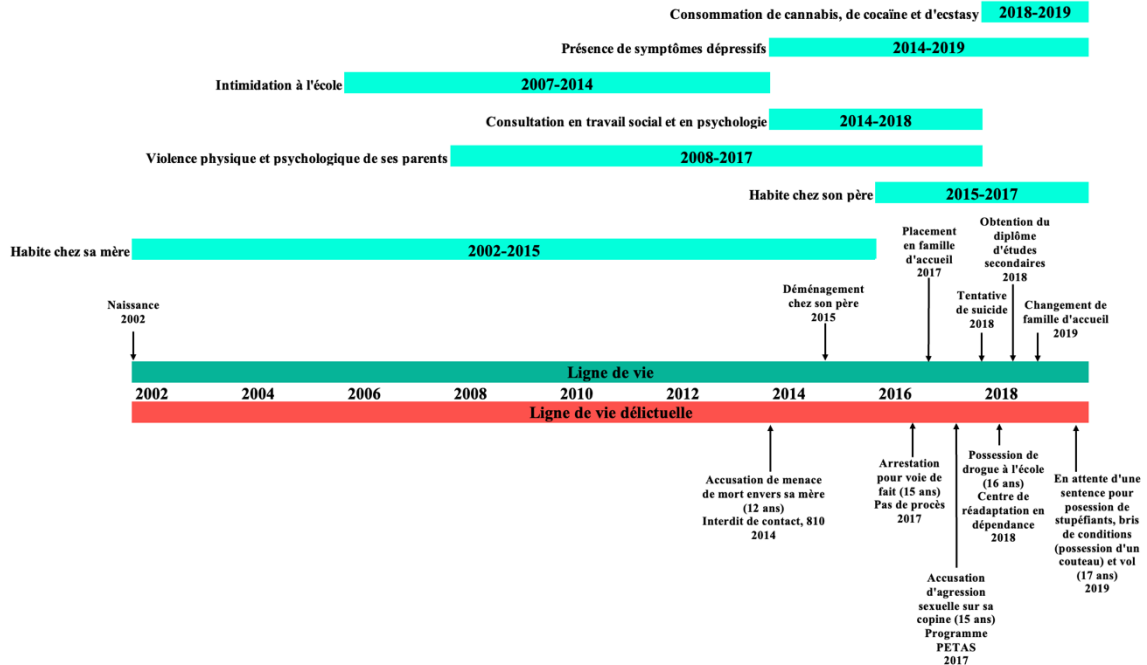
Consommation de cannabis, de cocaïne et d'ecstasy 2018-2019

Présence de symptômes dépressifs 2014-2019

Intimidation à l'école 2007-2014

Consultation en travail social et en psychologie 2014-2018

Violence physique et psychologique de ses parents 2008-2017

Habite chez son père 2015-2017

Habite chez sa mère 2002-2015

Placement en famille d'accueil 2017

Obtention du diplôme d'études secondaires 2018

Naissance 2002

Déménagement chez son père 2015

Tentative de suicide 2018

Changement de famille d'accueil 2019

Ligne de vie

2002 2004 2006 2008 2010 2012 2014 2016 2018

Ligne de vie délictuelle

Accusation de menace de mort envers sa mère (12 ans) Interdit de contact, 810 2014

Arrestation pour voie de fait (15 ans) Pas de procès 2017

Possession de drogue à l'école (16 ans) Centre de réadaptation en dépendance 2018

En attente d'une sentence pour posession de stupéfiants, bris de conditions (possession d'un couteau) et vol (17 ans) 2019

Accusation d'agression sexuelle sur sa copine (15 ans) Programme PETAS 2017